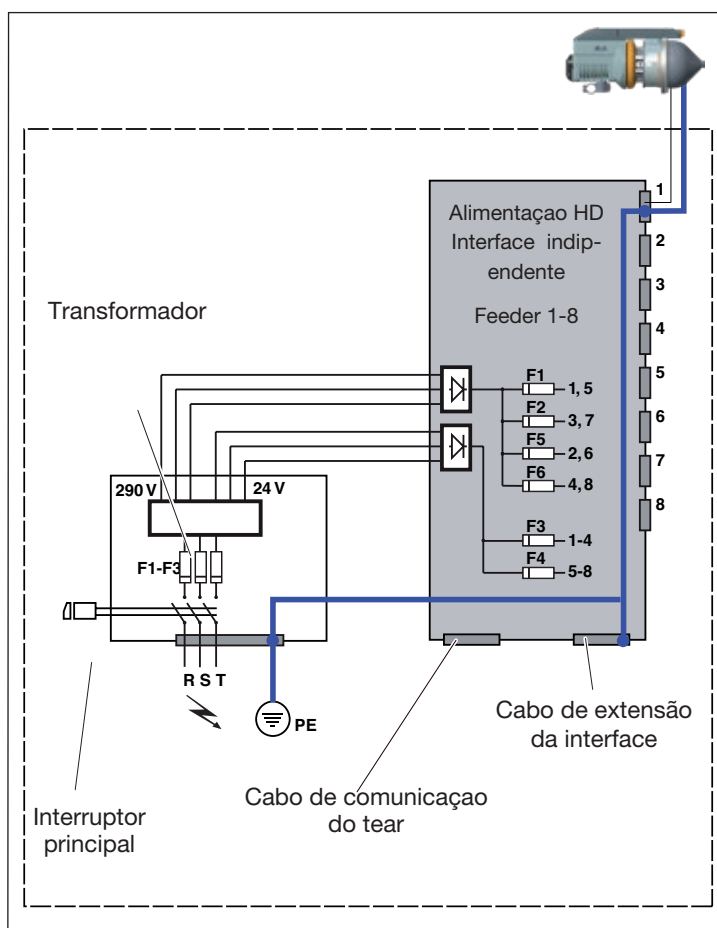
Alimentaçao HD Interface independente

Feeder 1-8

1
2
3
4
5
6
7
8

Transformador

F1 1, 5
F2 3, 7
F5 2, 6
F6 4, 8
F3 1-4
F4 5-8

290 V
24 V

F1-F3

R S T

PE

Cabo de extensão da interface

Cabo de comunicaçao do tear

Interruptor principal